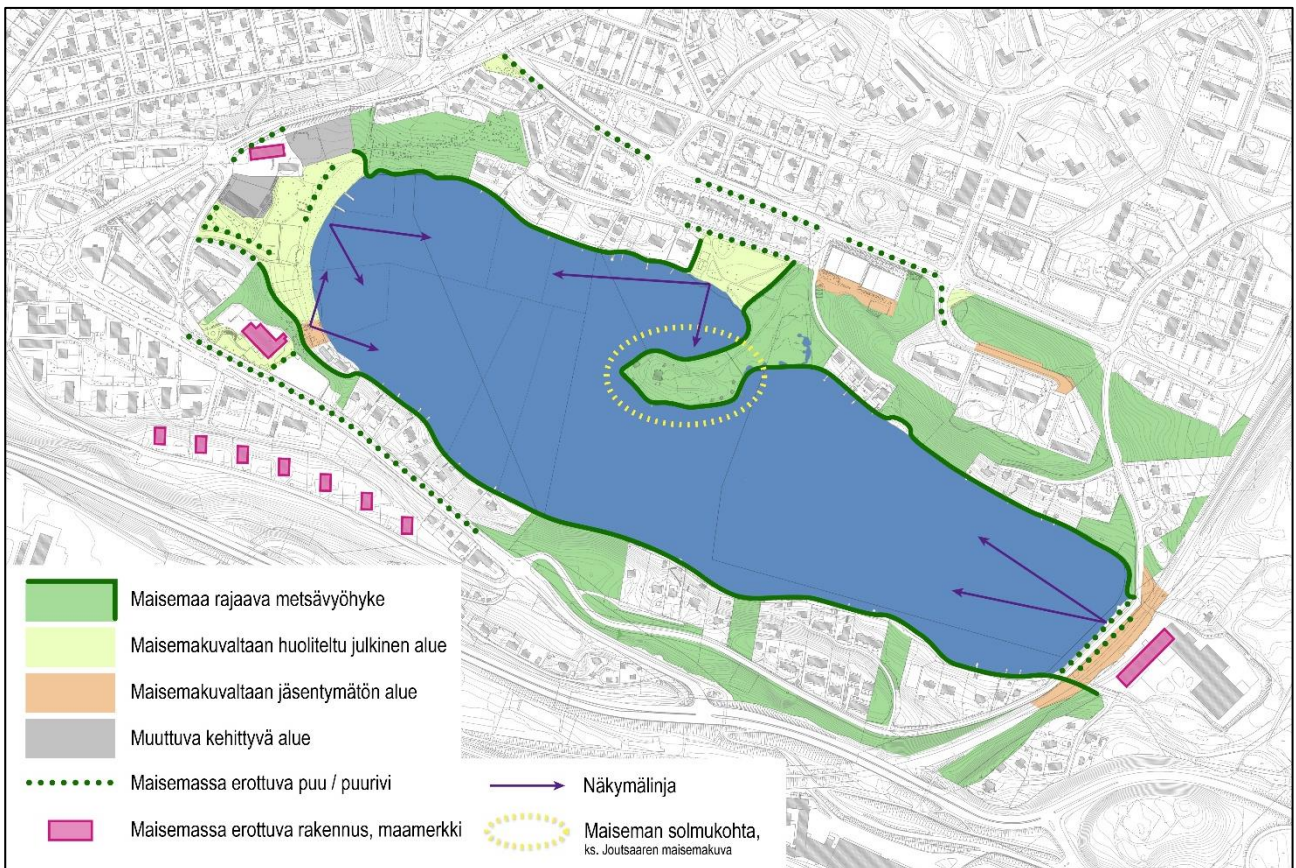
Maisemaa rajaava metsävyöhyke

Maisemakuvaltaan huoliteltu julkinen alue

Maisemakuvaltaan jäsentymätön alue

Muuttuva kehittyvä alue

Maisemassa erottuva puu / puurivi

Maisemassa erottuva rakennus, maamerkki

Näkymälinja

Maiseman solmukohta, ks. Joutsaaren maisemakuva